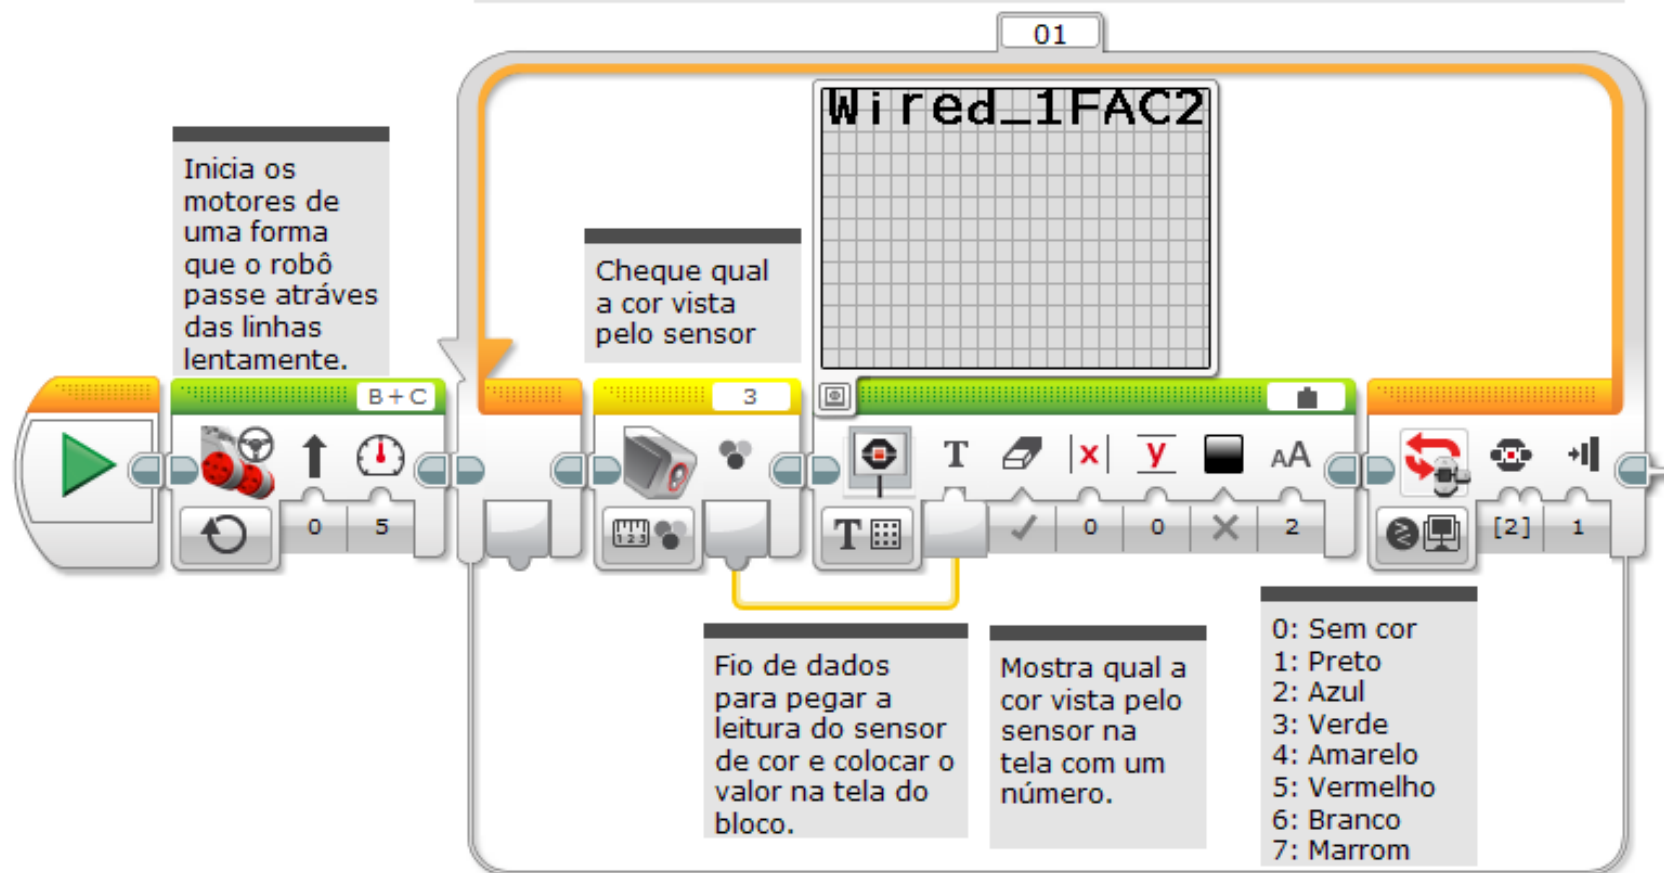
01

Wired_1FAC2

Inicia os motores de uma forma que o robô passe atráves das linhas lentamente.

B + C

0 5

Cheque qual a cor vista pelo sensor

3

0 0 2

[2] 1

Fio de dados para pegar a leitura do sensor de cor e colocar o valor na tela do bloco.

Mostra qual a cor vista pelo sensor na tela com um número.

0: Sem cor
1: Preto
2: Azul
3: Verde
4: Amarelo
5: Vermelho
6: Branco
7: Marrom